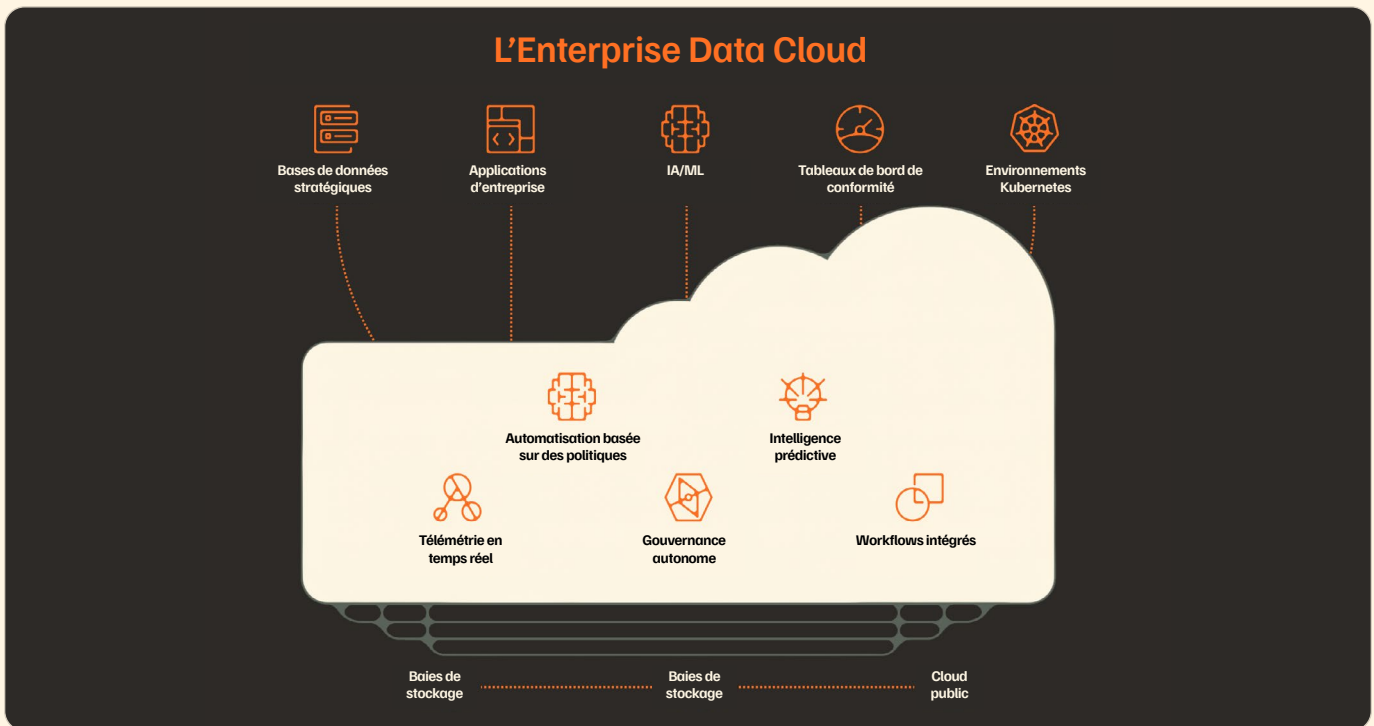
L’Enterprise Data Cloud

Bases de données stratégiques

Applications d’entreprise

IA/ML

Tableaux de bord de conformité

Environnements Kubernetes

Automatisation basée sur des politiques

Intelligence prédictive

Télémétrie en temps réel

Gouvernance autonome

Workflows intégrés

Baies de stockage

Baies de stockage

Cloud public